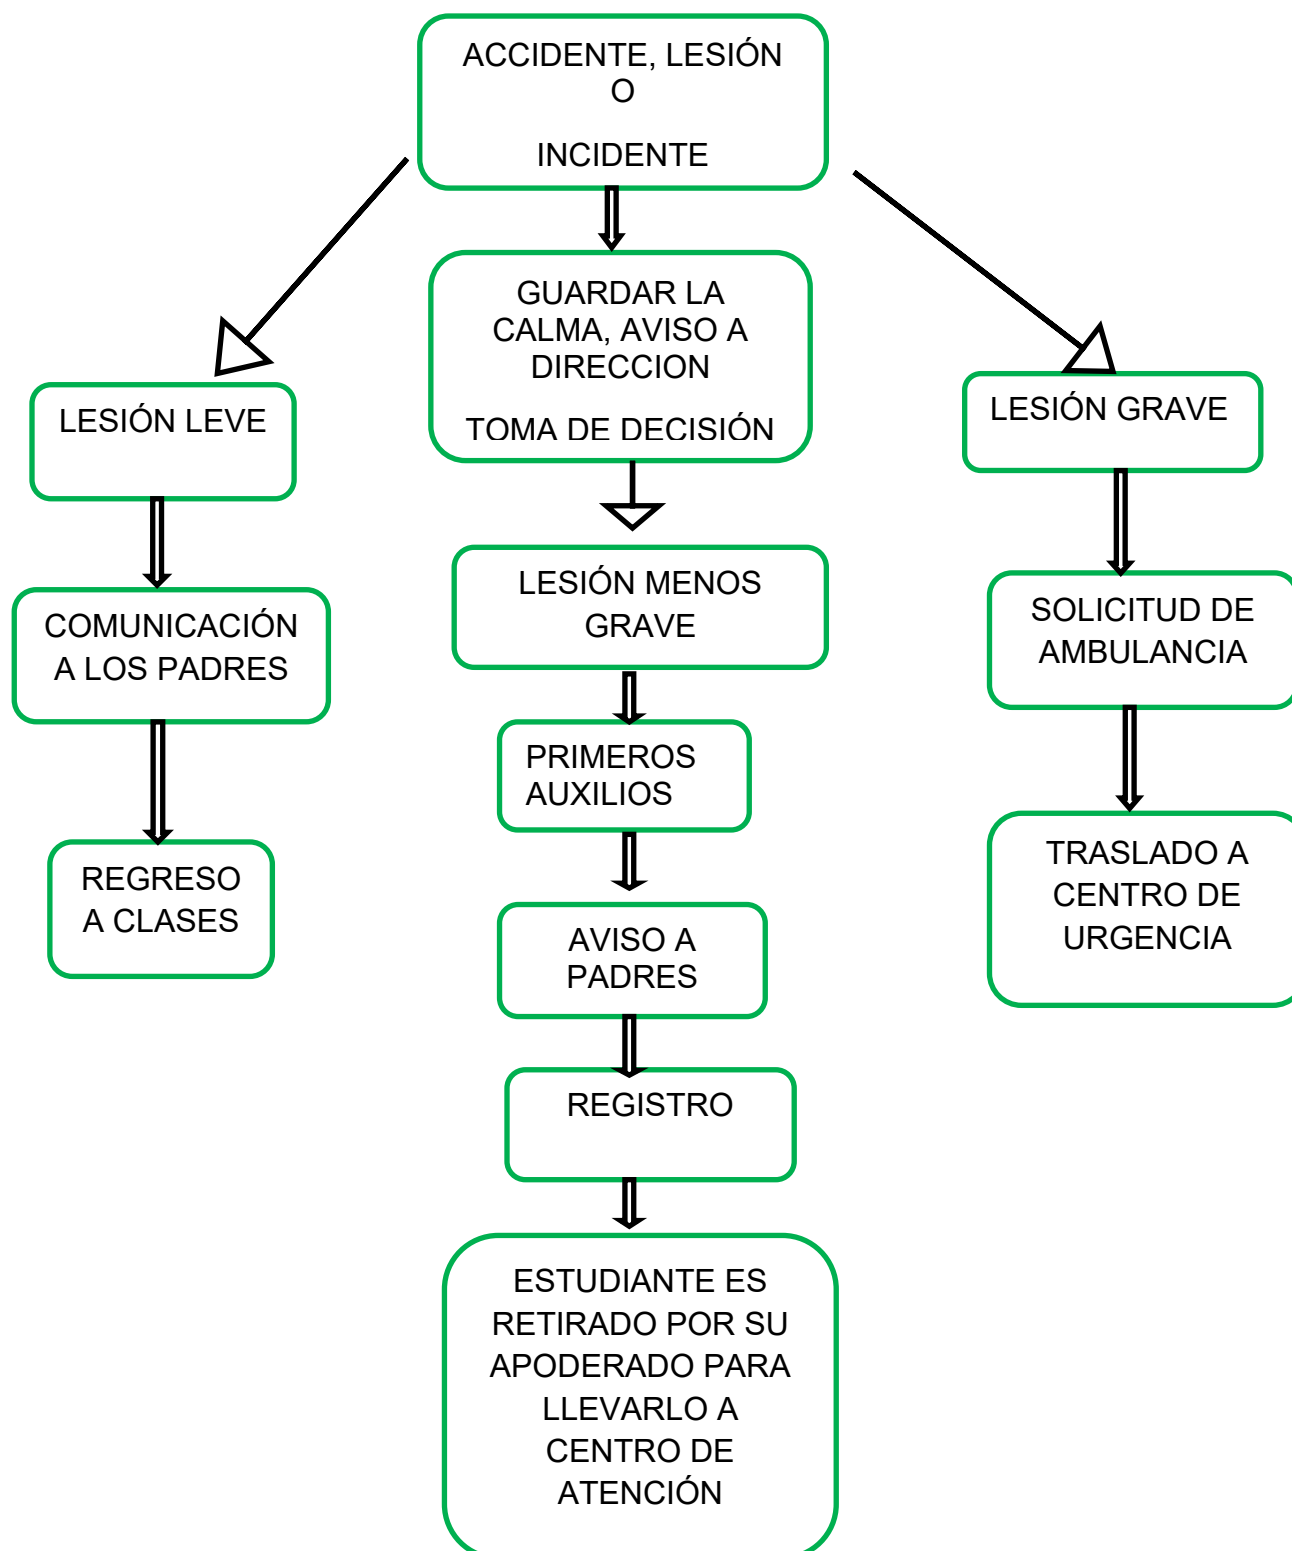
ACCIDENTE, LESIÓN
O

INCIDENTE

GUARDAR LA CALMA, AVISO A DIRECCION

TOMA DE DECISIÓN

LESIÓN LEVE

COMUNICACIÓN A LOS PADRES

REGRESO A CLASES

LESIÓN MENOS GRAVE

PRIMEROS AUXILIOS

AVISO A PADRES

REGISTRO

ESTUDIANTE ES RETIRADO POR SU APODERADO PARA LLEVARLO A CENTRO DE ATENCIÓN

LESIÓN GRAVE

SOLICITUD DE AMBULANCIA

TRASLADO A CENTRO DE URGENCIA